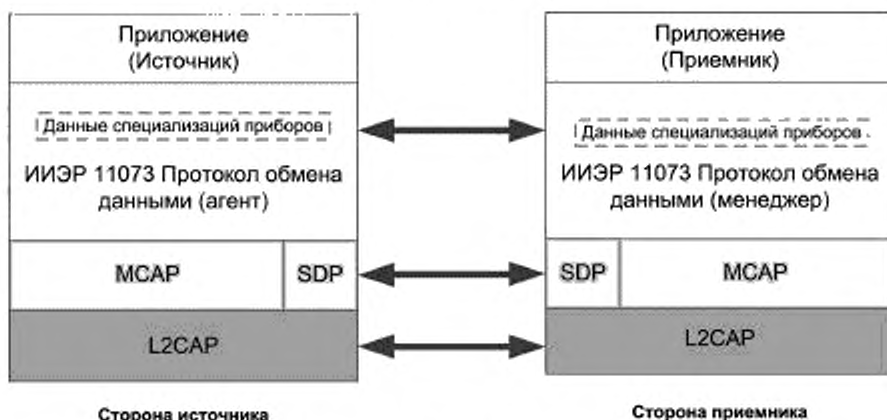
Приложение (Источник)

Данные специализаций приборов

ИИЭР 11073 Протокол обмена данными (агент)

MCAP

SDP

L2CAP

Сторона источника

Приложение (Приемник)

Данные специализаций приборов

ИИЭР 11073 Протокол обмена данными (менеджер)

SDP

MCAP

L2CAP

Сторона приемника